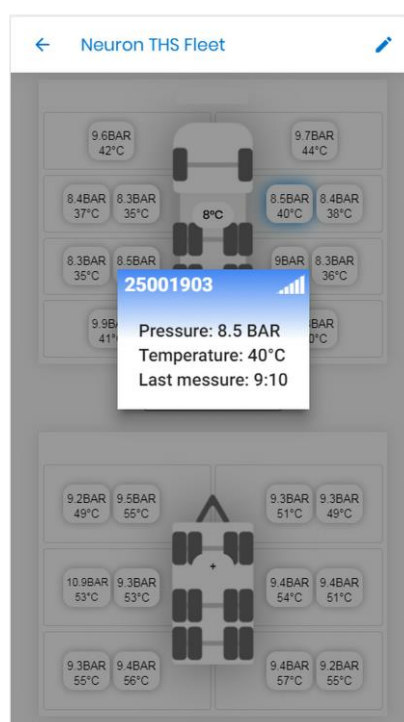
Neuron THS Fleet

9.6BAR
42°C

9.7BAR
44°C

8.4BAR
37°C

8.3BAR
35°C

8°C

8.5BAR
40°C

8.4BAR
38°C

8.3BAR
35°C

8.5BAR

9BAR

8.3BAR
36°C

9.9B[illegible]
41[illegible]

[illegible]BAR
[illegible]0°C

25001903

Pressure: 8.5 BAR
Temperature: 40°C
Last messure: 9:10

9.2BAR
49°C

9.5BAR
55°C

9.3BAR
51°C

9.3BAR
49°C

10.9BAR
53°C

9.3BAR
53°C

9.4BAR
54°C

9.4BAR
51°C

9.3BAR
55°C

9.4BAR
56°C

9.4BAR
57°C

9.2BAR
55°C